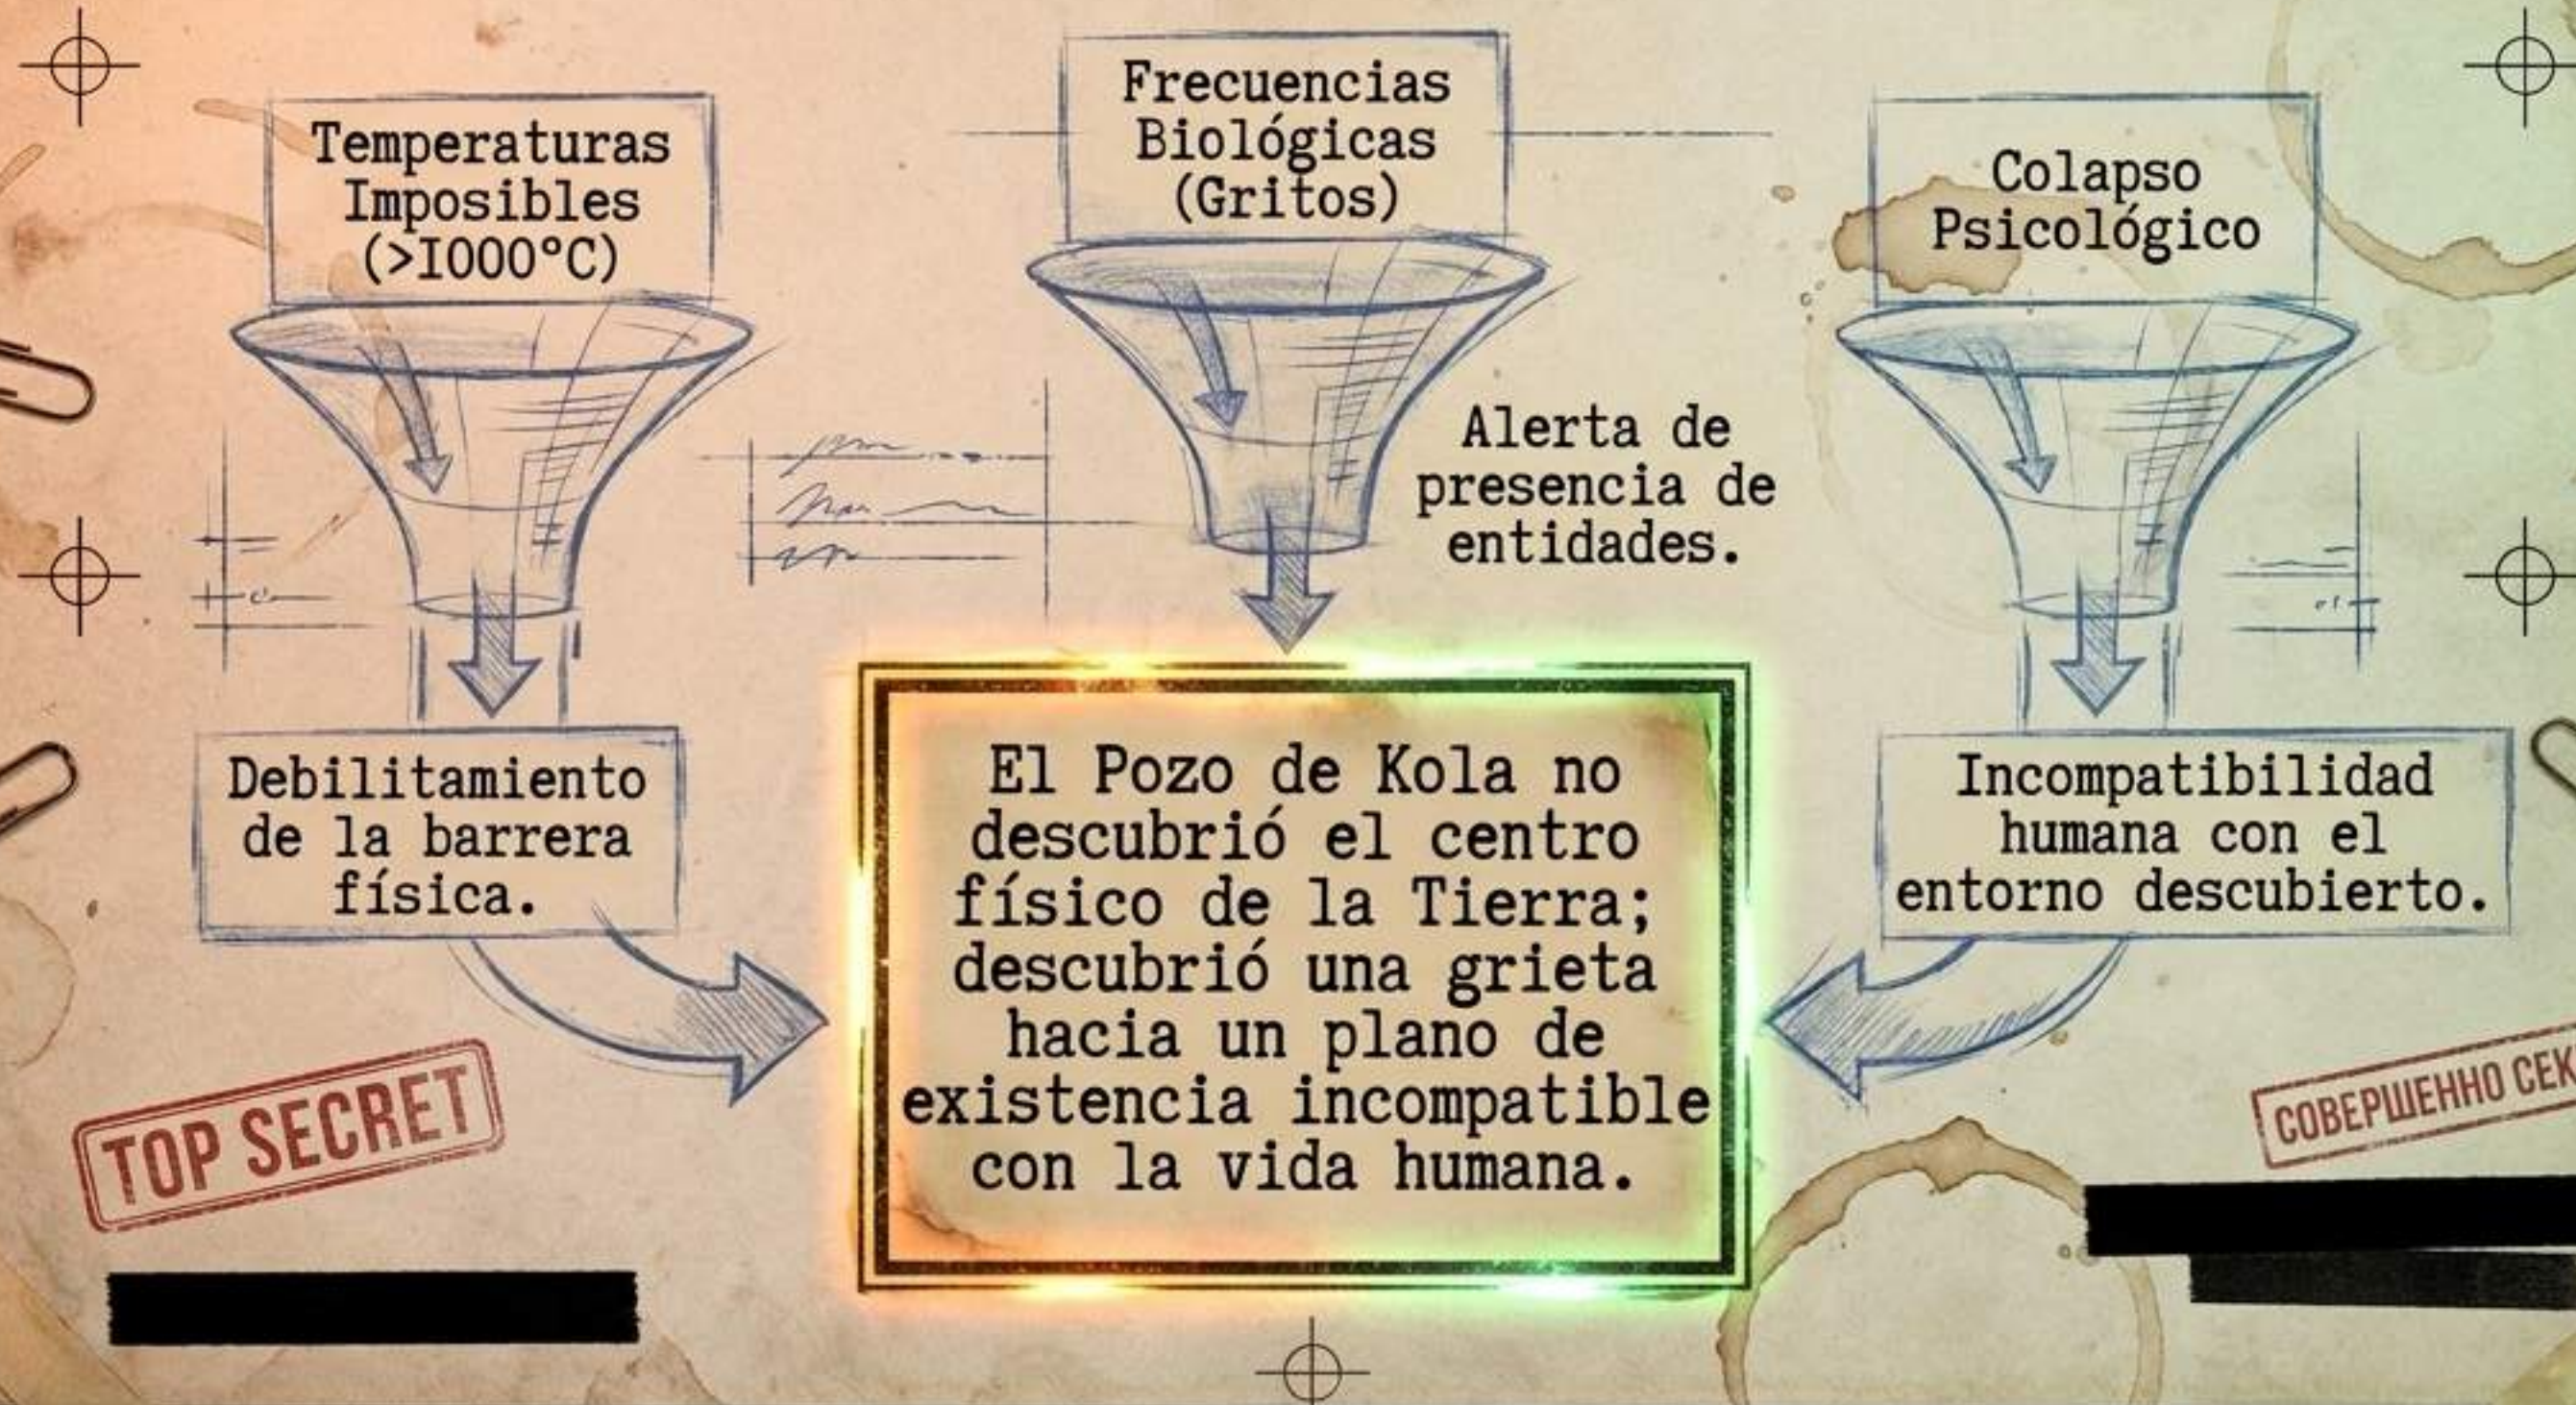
Temperaturas Imposibles (>I000°C)

Frecuencias Biológicas (Gritos)

Colapso Psicológico

Alerta de presencia de entidades.

Debilitamiento de la barrera física.

El Pozo de Kola no descubrió el centro físico de la Tierra; descubrió una grieta hacia un plano de existencia incompatible con la vida humana.

Incompatibilidad humana con el entorno descubierto.

TOP SECRET

СОВЕРШЕННО СЕК